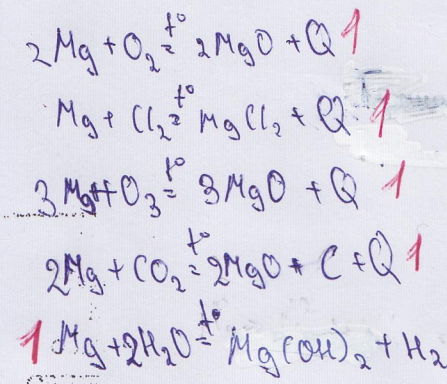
$2Mg + O_2 \overset{t^\circ}{=} 2MgO + Q$ 1

$Mg + Cl_2 \overset{t^\circ}{=} MgCl_2 + Q$ 1

$3Mg + O_3 \overset{t^\circ}{=} 3MgO + Q$ 1

$2Mg + CO_2 \overset{t^\circ}{=} 2MgO + C + Q$ 1

1 $Mg + 2H_2O \overset{t^\circ}{=} Mg(OH)_2 + H_2$